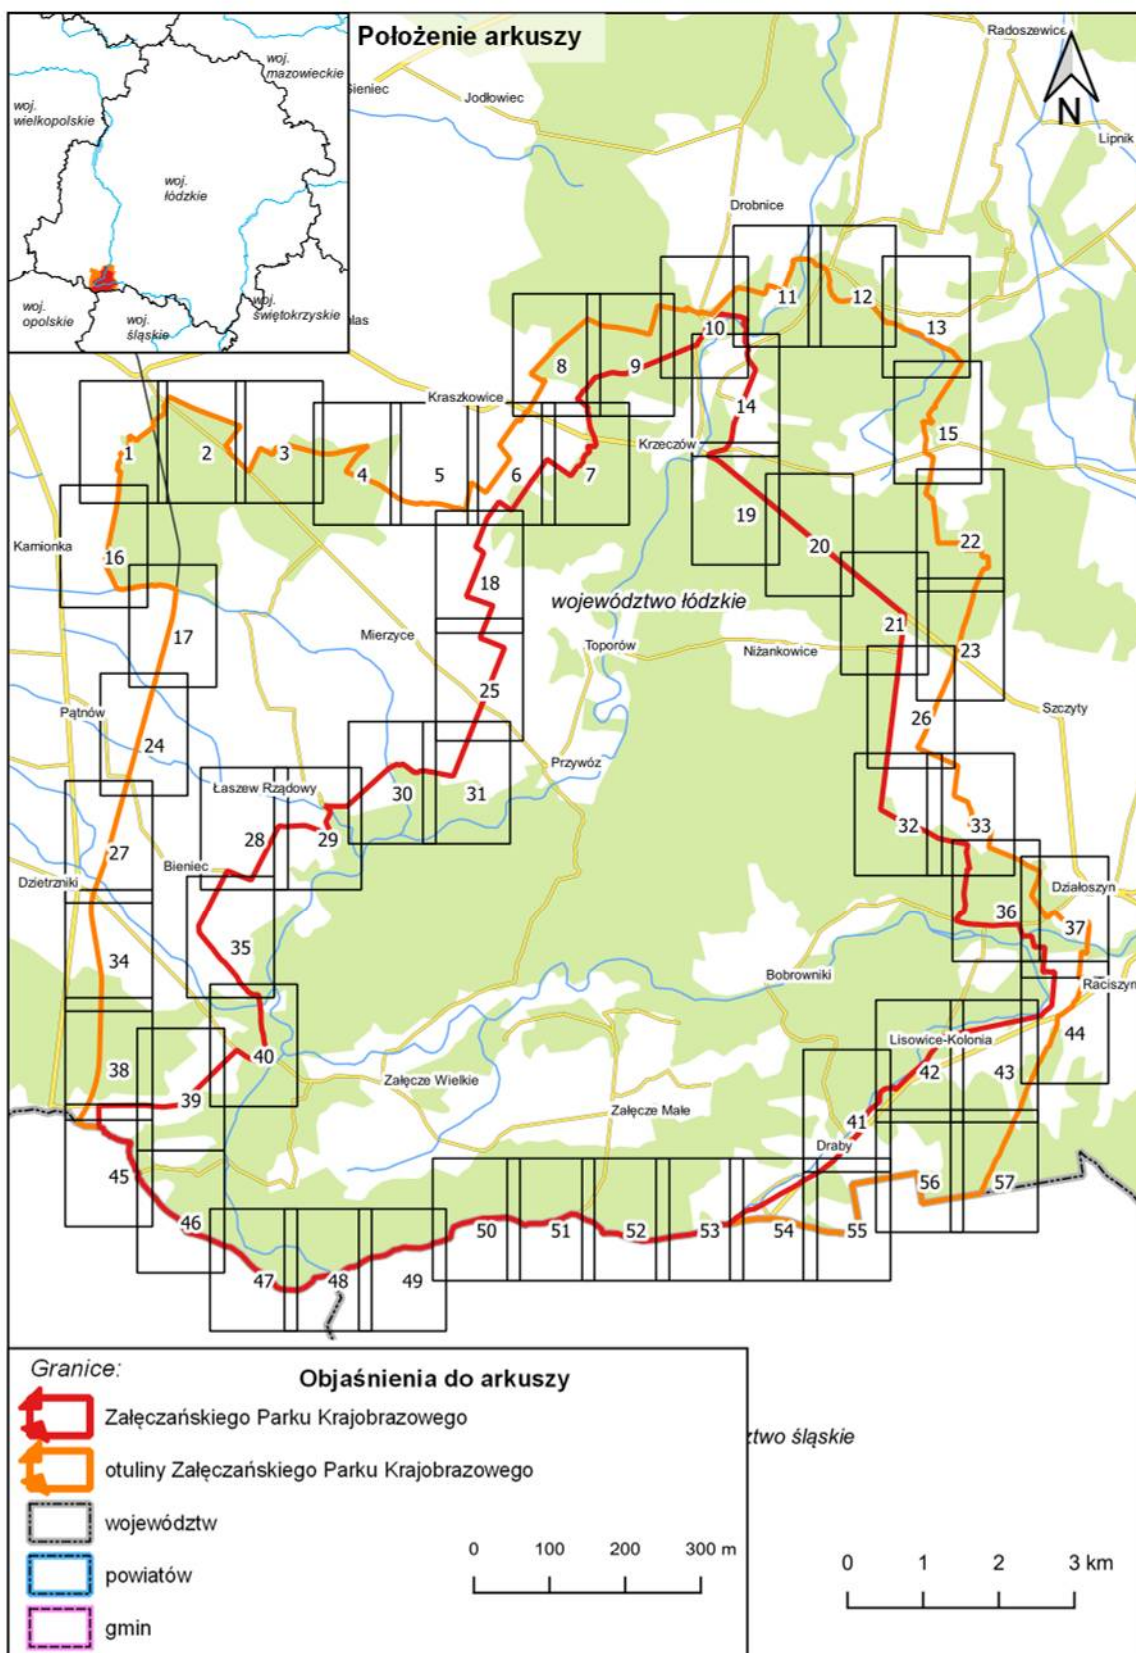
Położenie arkuszy

woj. mazowieckie
woj. wielkopolskie
woj. łódzkie
woj. opolskie
woj. śląskie
woj. świętokrzyskie

Radoszewice
N
Lipnik
Sieniec
Jodłowiec
Drobnice
las
Kraszkowice
Krzeczów
Kamionka
województwo łódzkie
Mierzyce
Toporów
Niżankowice
Szczyty
Pątnów
Przywóz
Łaszew Rządowy
Bieniec
Dzietrzniki
Działoszyn
Bobrowniki
Raciszyn
Lisowice-Kolonia
Załęcze Wielkie
Załęcze Małe
Draby

1 2 3 4 5 6 7 8 9 10 11 12 13 14 15 16 17 18 19 20 21 22 23 24 25 26 27 28 29 30 31 32 33 34 35 36 37 38 39 40 41 42 43 44 45 46 47 48 49 50 51 52 53 54 55 56 57

Granice:
Objaśnienia do arkuszy
Załęczańskiego Parku Krajobrazowego
otuliny Załęczańskiego Parku Krajobrazowego
województw
powiatów
gmin

ztwo śląskie

0 100 200 300 m

0 1 2 3 km